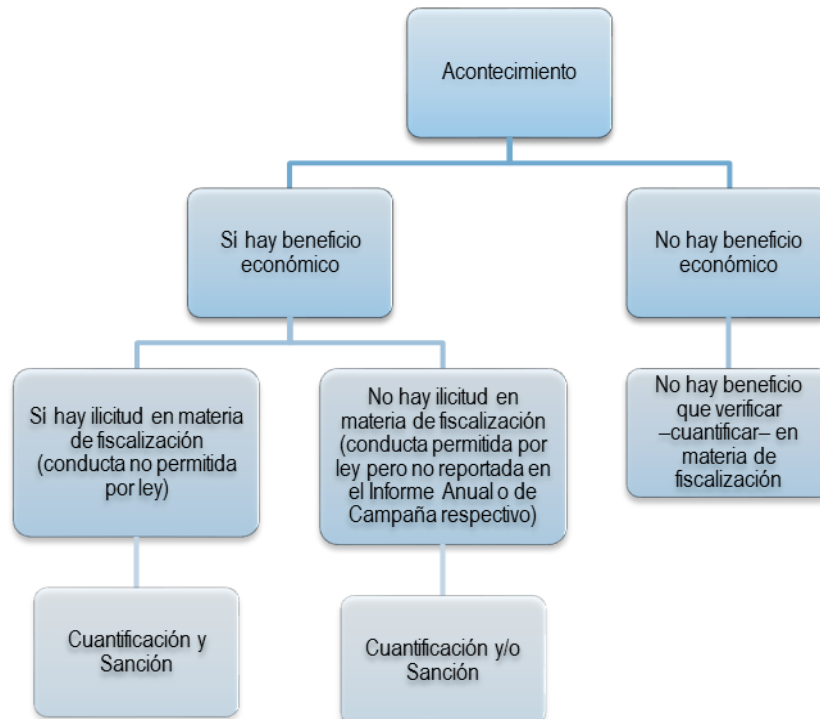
Acontecimiento

Sí hay beneficio económico

No hay beneficio económico

Sí hay ilicitud en materia de fiscalización (conducta no permitida por ley)

No hay ilicitud en materia de fiscalización (conducta permitida por ley pero no reportada en el Informe Anual o de Campaña respectivo)

No hay beneficio que verificar –cuantificar– en materia de fiscalización

Cuantificación y Sanción

Cuantificación y/o Sanción